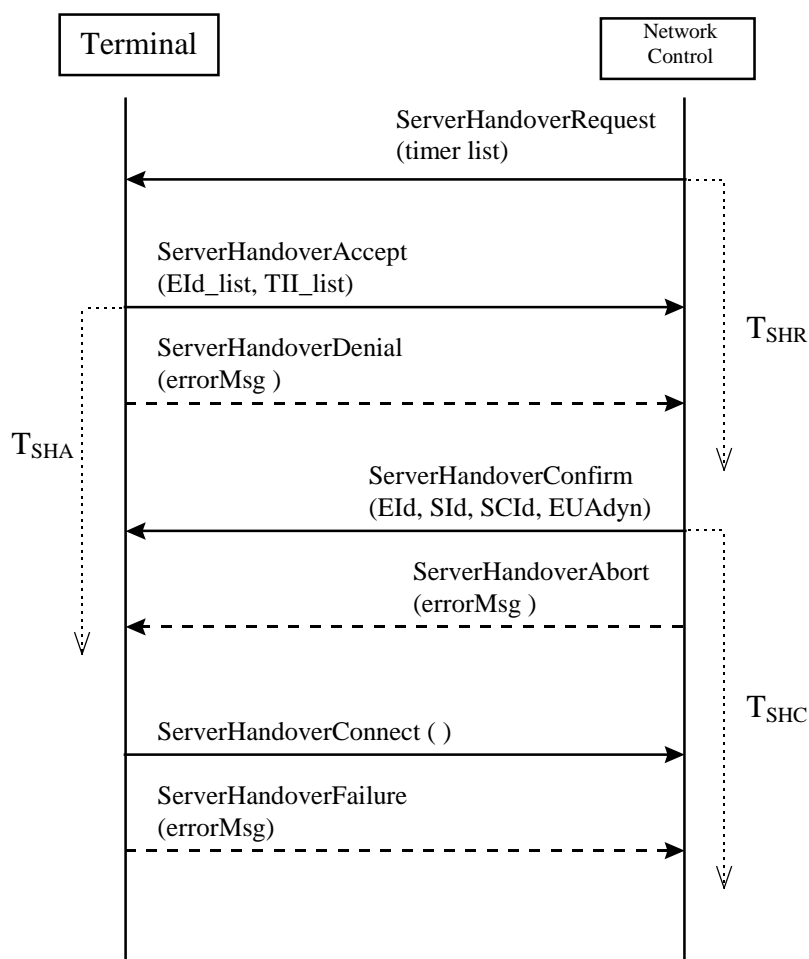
Terminal

Network Control

ServerHandoverRequest (timer list)

ServerHandoverAccept (EId_list, TII_list)

$T_{SHR}$

ServerHandoverDenial (errorMsg )

$T_{SHA}$

ServerHandoverConfirm (EId, SId, SCId, EUAdyn)

ServerHandoverAbort (errorMsg )

$T_{SHC}$

ServerHandoverConnect ( )

ServerHandoverFailure (errorMsg)